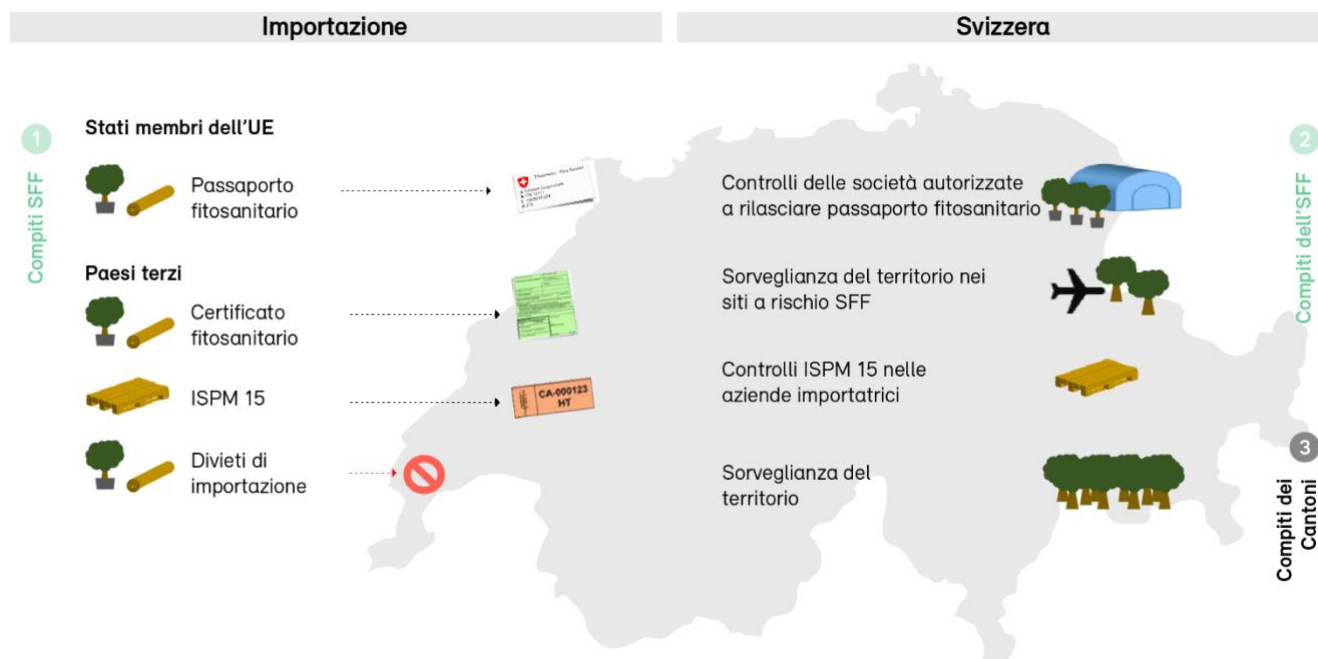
Importazione

Svizzera

1
Compiti SFF

Stati membri dell'UE

Passaporto fitosanitario

Paesi terzi

Certificato fitosanitario

ISPM 15

CA-000123
HT

Divieti di importazione

Controlli delle società autorizzate a rilasciare passaporto fitosanitario

Sorveglianza del territorio nei siti a rischio SFF

Controlli ISPM 15 nelle aziende importatrici

Sorveglianza del territorio

2
Compiti dell'SFF

3
Compiti dei Cantoni